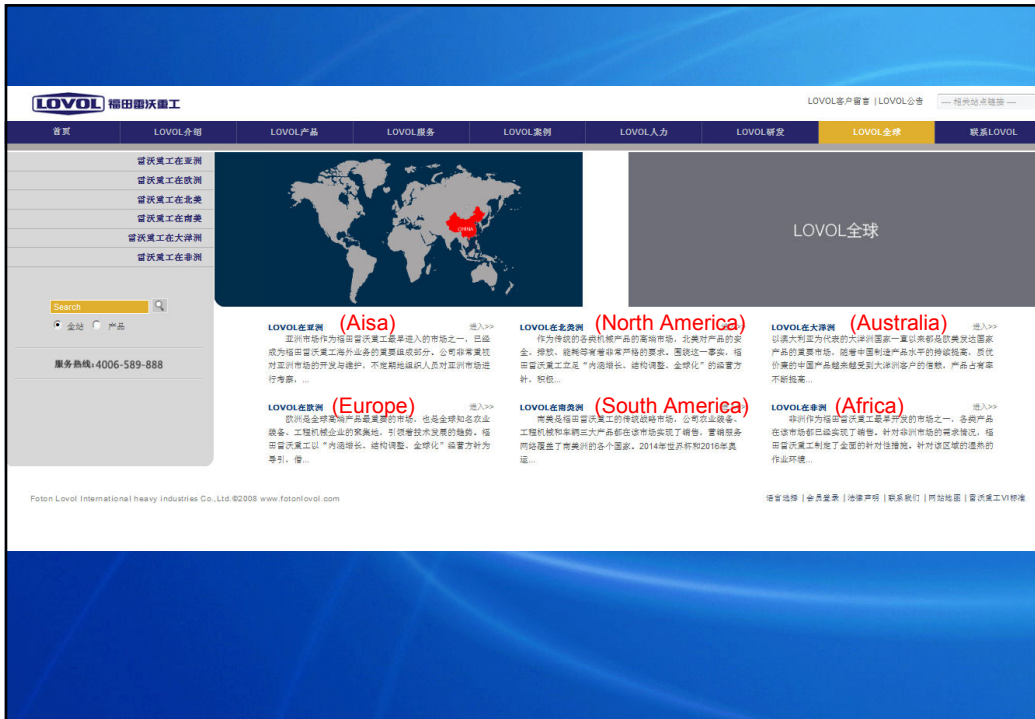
LOVOL 福田雷沃重工

LOVOL客户留言 | LOVOL公告 — 相关站点链接 —

首页 | LOVOL介绍 | LOVOL产品 | LOVOL服务 | LOVOL案例 | LOVOL人力 | LOVOL研发 | LOVOL全球 | 联系LOVOL

雷沃重工在亚洲
雷沃重工在欧洲
雷沃重工在北美
雷沃重工在南美
雷沃重工在大洋洲
雷沃重工在非洲

CHINA

LOVOL全球

Search
全站 产品

服务热线：4006-589-888

LOVOL在亚洲 (Aisa) 进入>>
亚洲市场作为福田雷沃重工最早进入的市场之一，已经成为福田雷沃重工海外业务的重要组成部分。公司非常重视对亚洲市场的开发与维护，不定期组织人员对亚洲市场进行考察，...

LOVOL在北美洲 (North America) 进入>>
作为传统的各类机械产品的高端市场，北美对产品的安全、排放、能耗等有着非常严格的要求。围绕这一事实，福田雷沃重工立足"内涵增长、结构调整、全球化"的经营方针，积极...

LOVOL在大洋洲 (Australia) 进入>>
以澳大利亚为代表的大洋洲国家一直以来都是欧美发达国家产品的重要市场，随着中国制造产品水平的持续提高，质优价廉的中国产品越来越受到大洋洲客户的信赖，产品占有率不断提高...

LOVOL在欧洲 (Europe) 进入>>
欧洲是全球高端产品最重要的市场，也是全球知名农业装备、工程机械企业的聚集地，引领着技术发展的趋势。福田雷沃重工以"内涵增长、结构调整、全球化"经营方针为导引，借...

LOVOL在南美洲 (South America) 进入>>
南美是福田雷沃重工的传统战略市场，公司农业装备、工程机械和车辆三大产品都在该市场实现了销售，营销服务网络覆盖了南美洲的各个国家。2014年世界杯和2016年奥运...

LOVOL在非洲 (Africa) 进入>>
非洲作为福田雷沃重工最早开发的市场之一，各类产品在该市场都已经实现了销售。针对非洲市场的需求情况，福田雷沃重工制定了全面的针对性措施，针对该区域的道路和作业环境...

Foton Lovol International heavy industries Co.,Ltd.©2008 www.fotonlovol.com

语言选择 | 会员登录 | 法律声明 | 联系我们 | 网站地图 | 雷沃重工VI标准